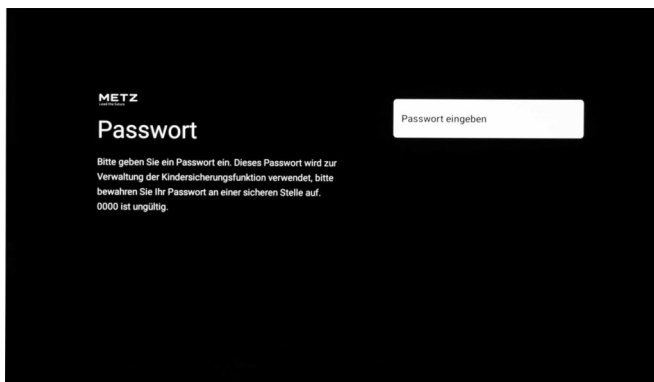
METZ
Lead the future

Passwort

Bitte geben Sie ein Passwort ein. Dieses Passwort wird zur Verwaltung der Kindersicherungsfunktion verwendet, bitte bewahren Sie Ihr Passwort an einer sicheren Stelle auf. 0000 ist ungültig.

Passwort eingeben